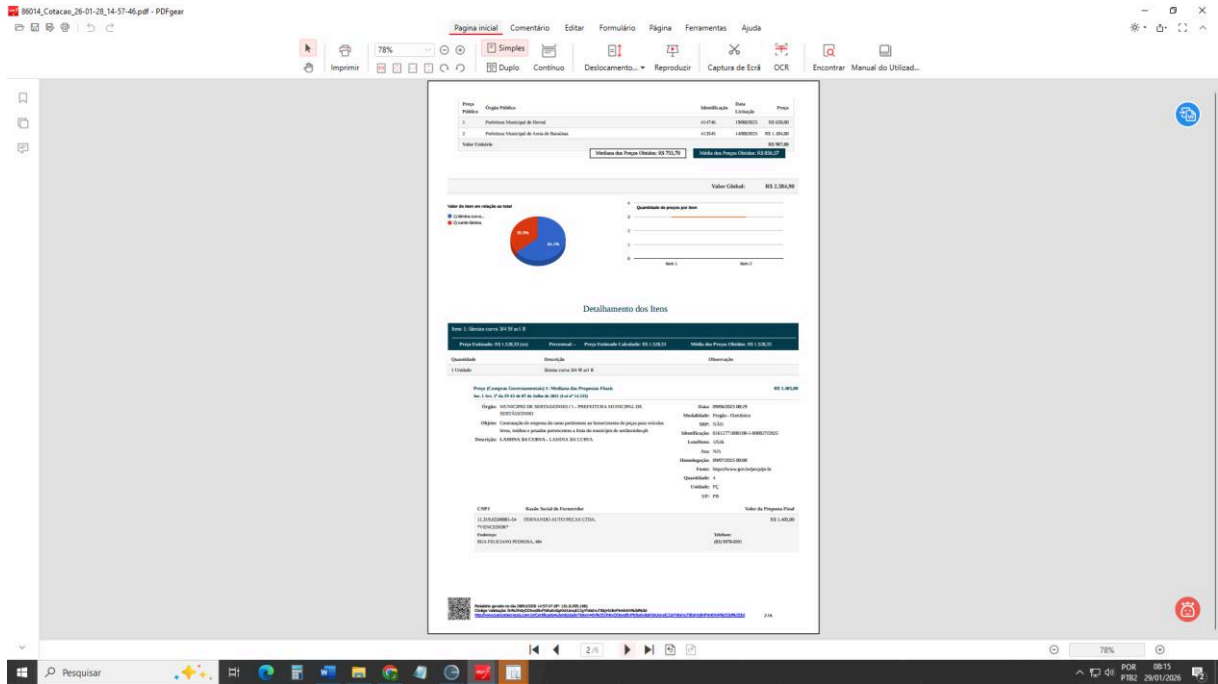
86014_Cotacao_26-01-28_14-57-46.pdf - PDFgear

Pagina inicial Comentário Editar Formulário Página Ferramentas Ajuda

Imprimir 78% Simples Duplo Contínuo Deslocamento... Reproduzir Captura de Ecrã OCR Encontrar Manual do Utilizad...

| Preço Público | Órgão Público | Identificação | Data Licitação | Preço |
|---|---|---|---|---|
| 1 | Prefeitura Municipal de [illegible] | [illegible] | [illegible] | R$ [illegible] |
| 2 | Prefeitura Municipal de Areia de Baraúnas | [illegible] | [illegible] | R$ 1.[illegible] |
| Valor Unitário | | | | R$ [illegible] |

Mediana dos Preços Obtidos: R$ 755,70 Média dos Preços Obtidos: R$ 836,27

Valor Global: R$ 2.384,90

Valor do item em relação ao total

Quantidade de preços por item

Detalhamento dos Itens

Item 1: lâmina curva 3/4 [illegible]

Quantidade Descrição Observação

1 Unidade lâmina curva 3/4 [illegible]

Preço (Compras Governamentais) 1: Mediana das Propostas Finais R$ 1.405,00

Órgão: MUNICIPIO DE SERTAOZINHO / 1 - PREFEITURA MUNICIPAL DE SERTÃOZINHO

Objeto: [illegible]

Descrição: LAMINA DA CURVA - LAMINA DA CURVA

CNPJ Razão Social do Fornecedor Valor da Proposta Final

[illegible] FERNANDO AUTO PECAS LTDA. R$ 1.405,00

Endereço RUA FELICIANO PEREIRA, 484

2/4

2/6

78%

Pesquisar

POR PTB2 08:15 29/01/2026